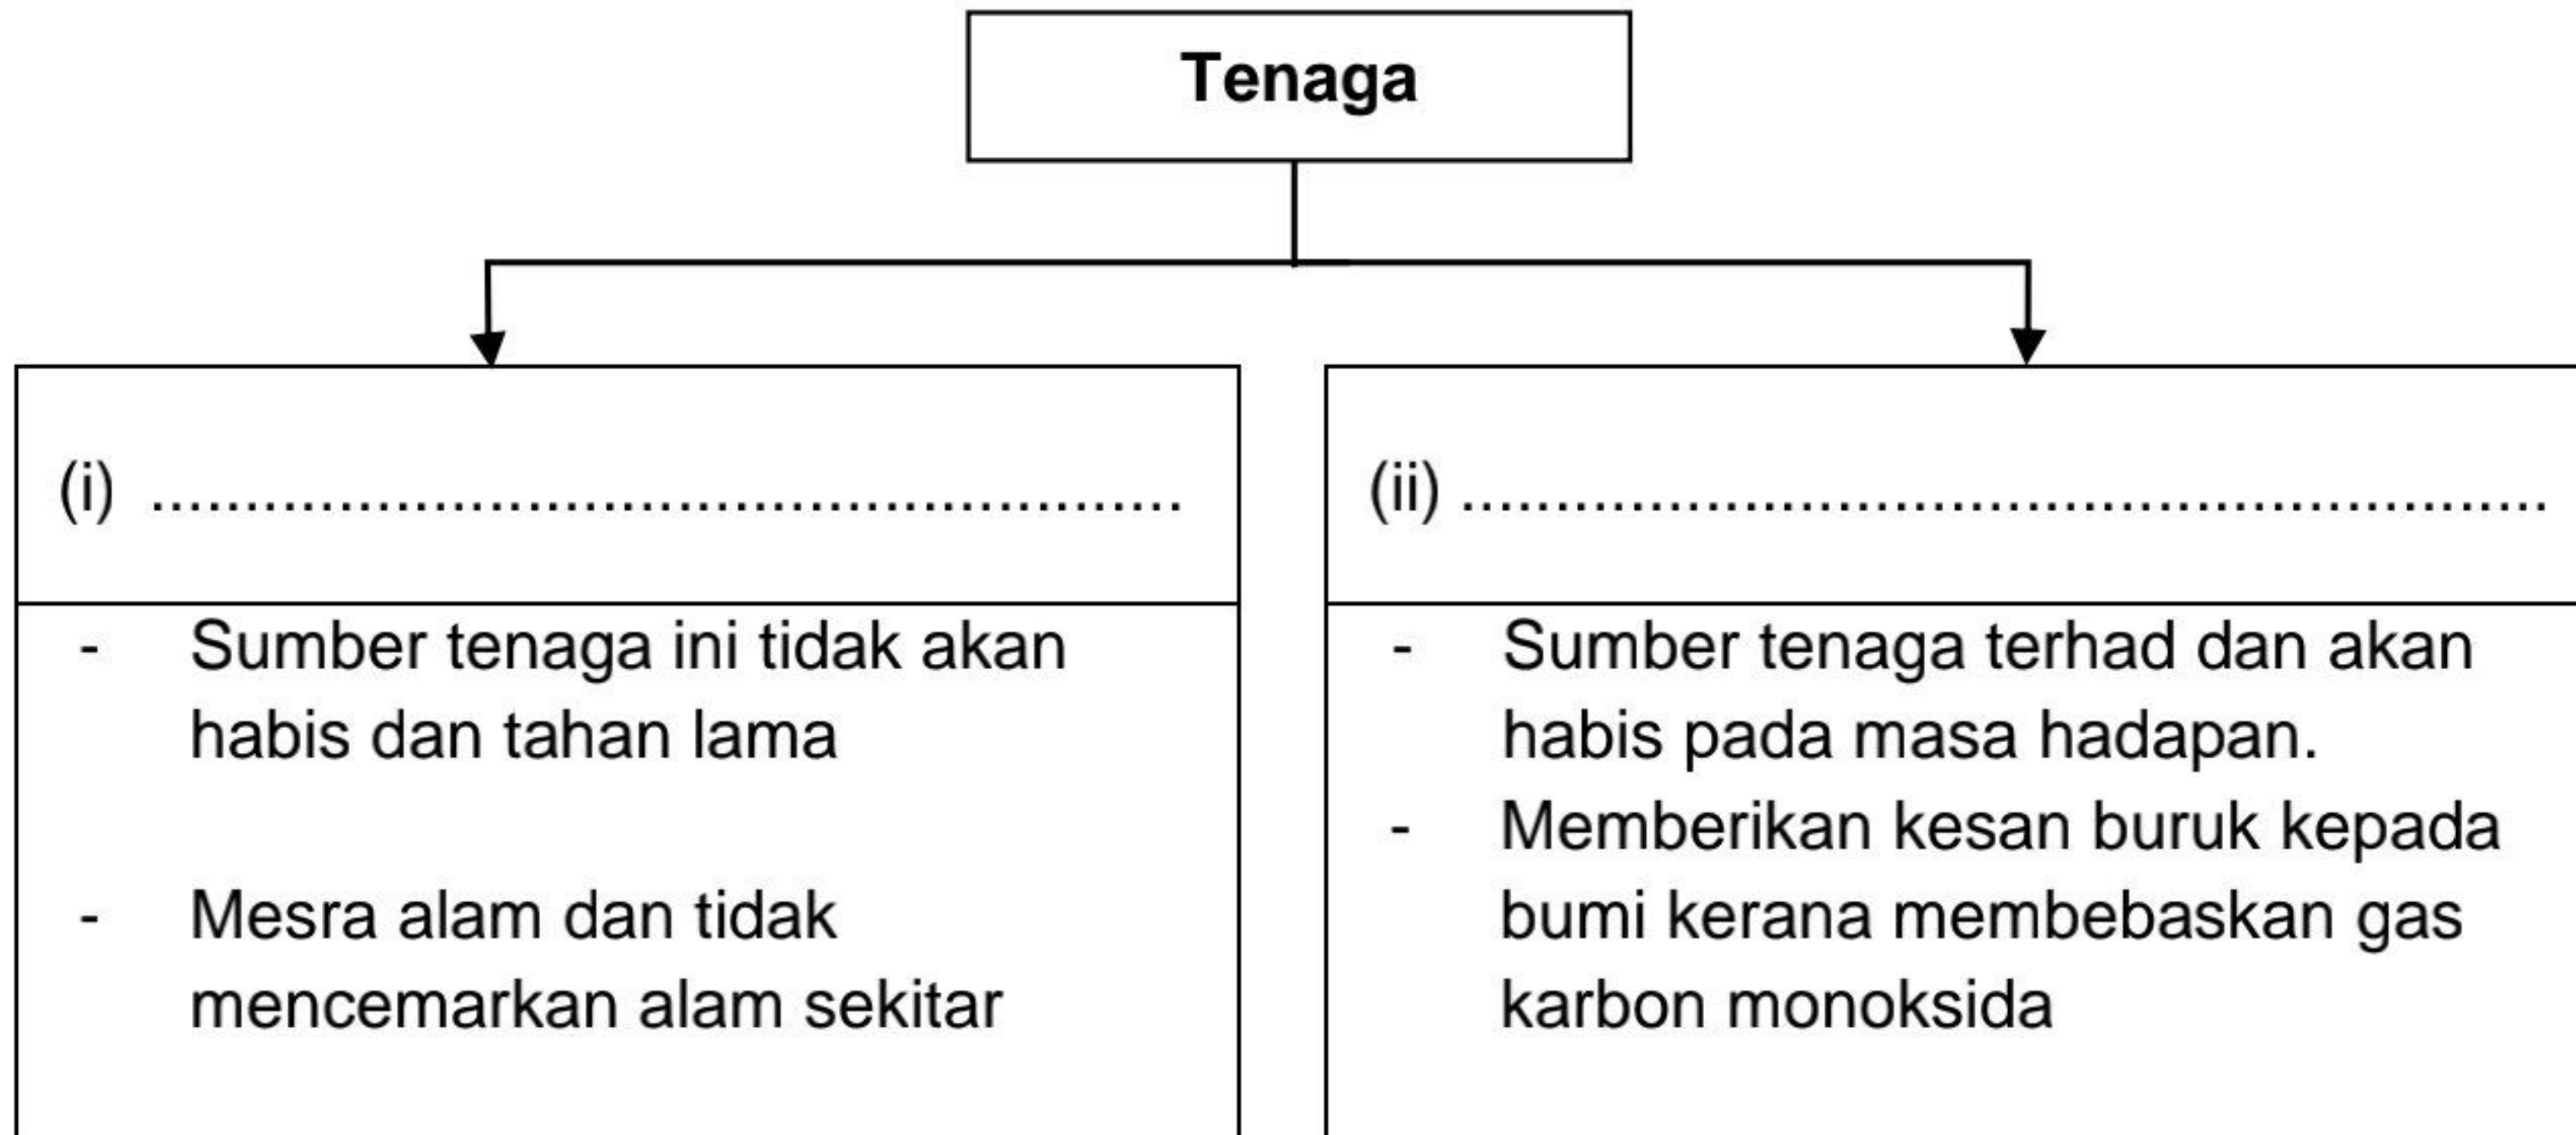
Tenaga

(i) ...........................................

- Sumber tenaga ini tidak akan habis dan tahan lama

- Mesra alam dan tidak mencemarkan alam sekitar

(ii) ...........................................

- Sumber tenaga terhad dan akan habis pada masa hadapan.
- Memberikan kesan buruk kepada bumi kerana membebaskan gas karbon monoksida